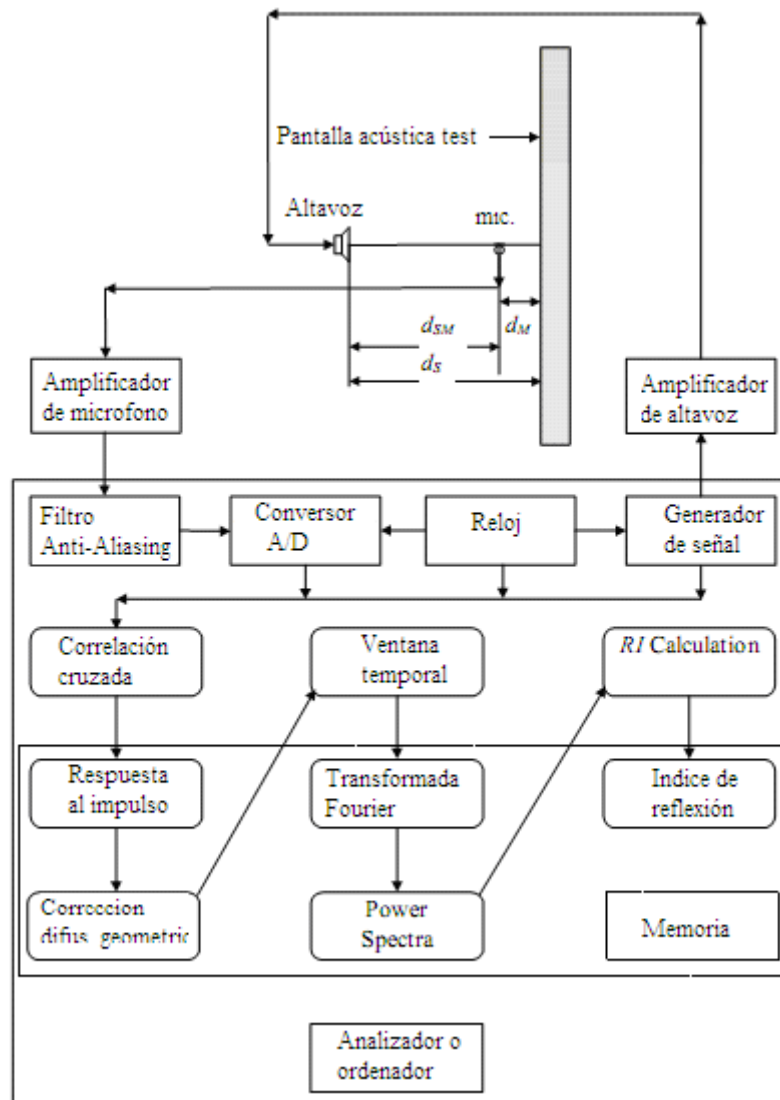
Pantalla acústica test

Altavoz

mic.

$d_{SM}$

$d_M$

$d_S$

Amplificador de microfono

Amplificador de altavoz

Filtro Anti-Aliasing

Conversor A/D

Reloj

Generador de señal

Correlación cruzada

Ventana temporal

*RI* Calculation

Respuesta al impulso

Transformada Fourier

Indice de reflexión

Corroccion difus. geometric

Power Spectra

Memoria

Analizador o ordenador